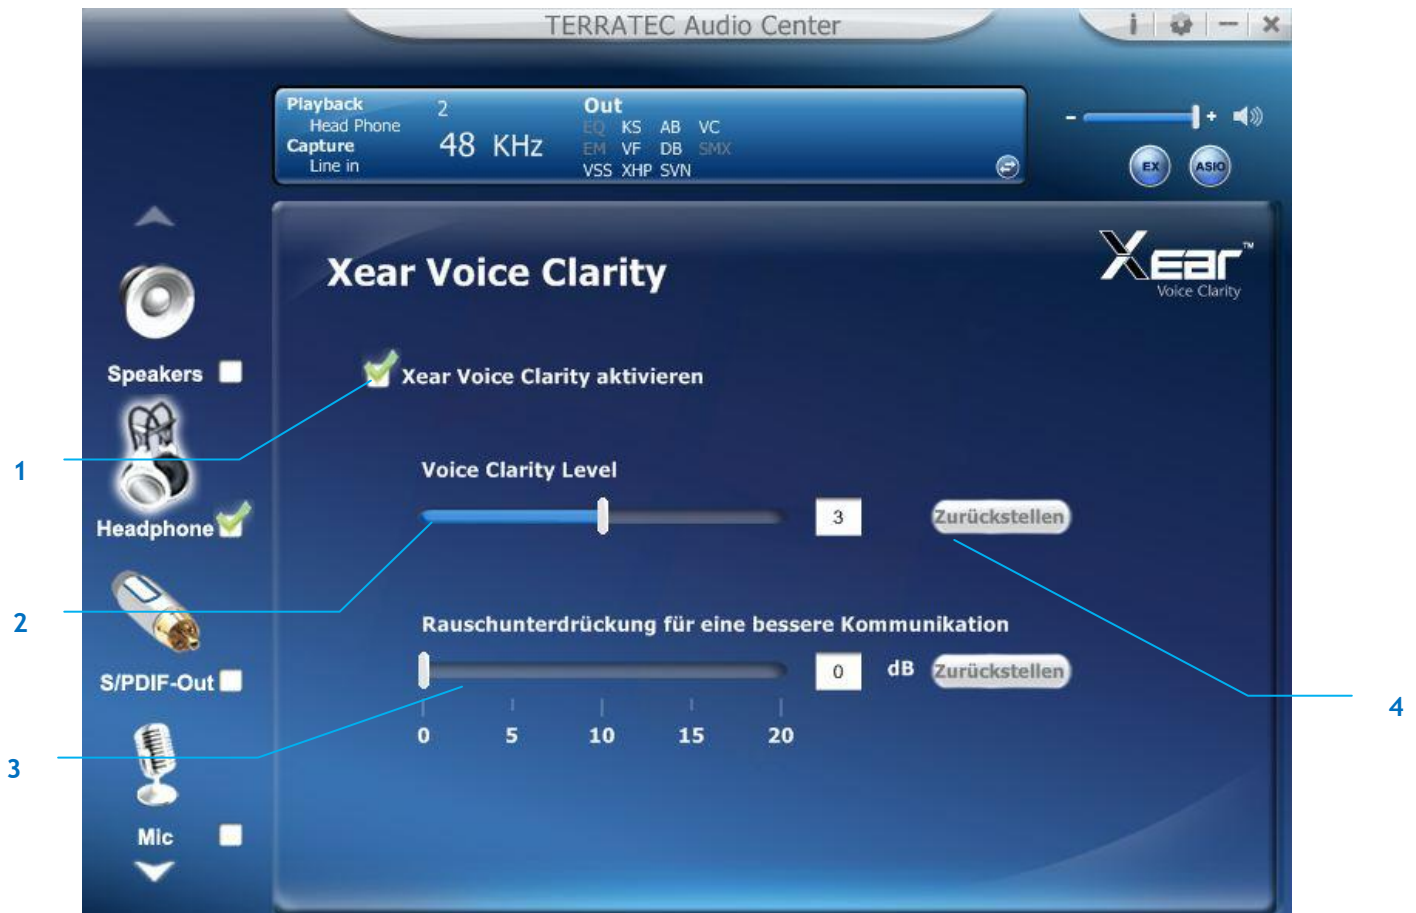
TERRATEC Audio Center

Playback
Head Phone
Capture
Line in
2
48 KHz
Out
EQ KS AB VC
EM VF DB SMX
VSS XHP SVN

EX ASIO

Xear Voice Clarity

Xear
Voice Clarity

Speakers
Headphone
S/PDIF-Out
Mic

Xear Voice Clarity aktivieren

Voice Clarity Level
3
Zurückstellen

Rauschunterdrückung für eine bessere Kommunikation
0
dB
Zurückstellen
0 5 10 15 20

1
2
3
4